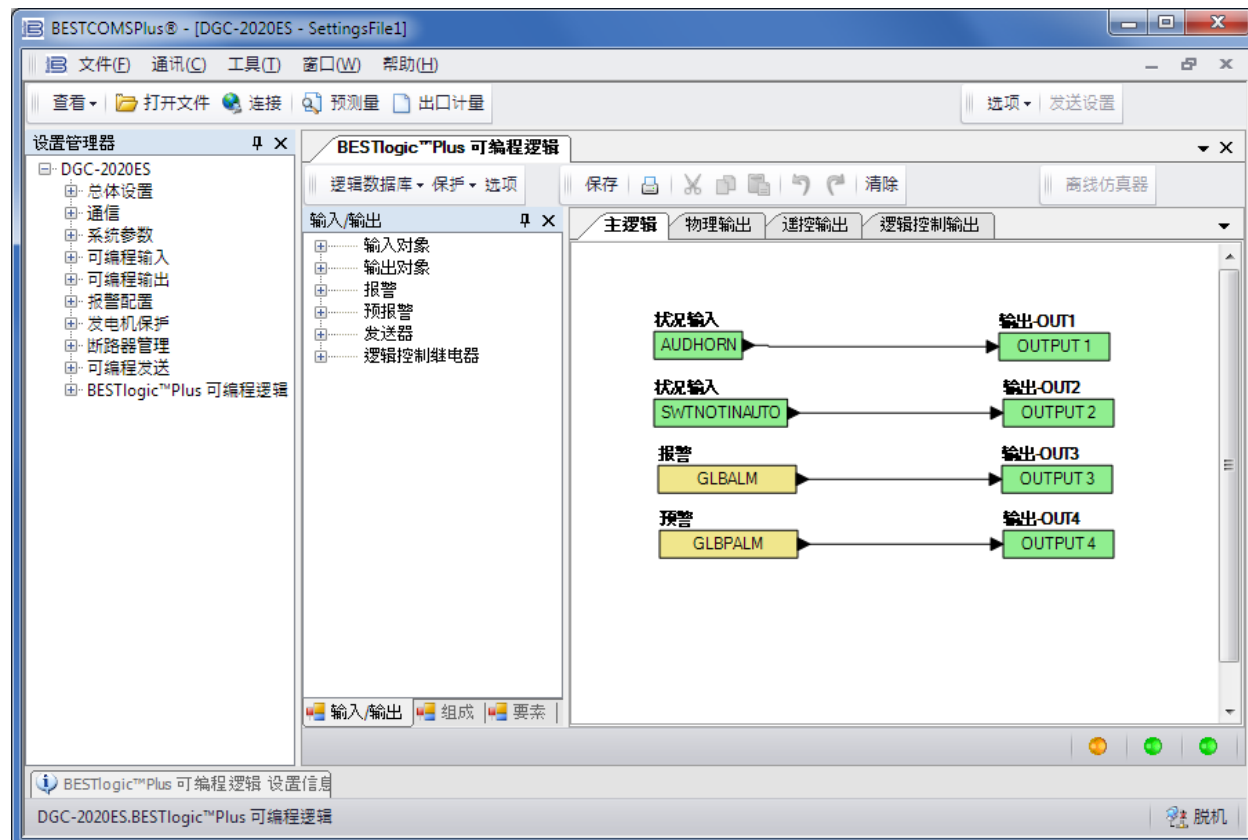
BESTCOMSPlus® - [DGC-2020ES - SettingsFile1]

文件(F) 通讯(C) 工具(T) 窗口(W) 帮助(H)

查看 ▾ 打开文件 连接 预测量 出口计量

选项 ▾ 发送设置

设置管理器

DGC-2020ES
总体设置
通信
系统参数
可编程输入
可编程输出
报警配置
发电机保护
断路器管理
可编程发送
BESTlogic™Plus 可编程逻辑

BESTlogic™Plus 可编程逻辑

逻辑数据库 ▾ 保护 ▾ 选项

保存 清除

离线仿真器

输入/输出

输入对象
输出对象
报警
预报警
发送器
逻辑控制继电器

主逻辑 物理输出 遥控输出 逻辑控制输出

状况输入
AUDHORN
输出-OUT1
OUTPUT 1

状况输入
SWTNOTINAUTO
输出-OUT2
OUTPUT 2

报警
GLBALM
输出-OUT3
OUTPUT 3

预警
GLBPALM
输出-OUT4
OUTPUT 4

输入/输出 组成 要素

BESTlogic™Plus 可编程逻辑 设置信息

DGC-2020ES.BESTlogic™Plus 可编程逻辑

脱机